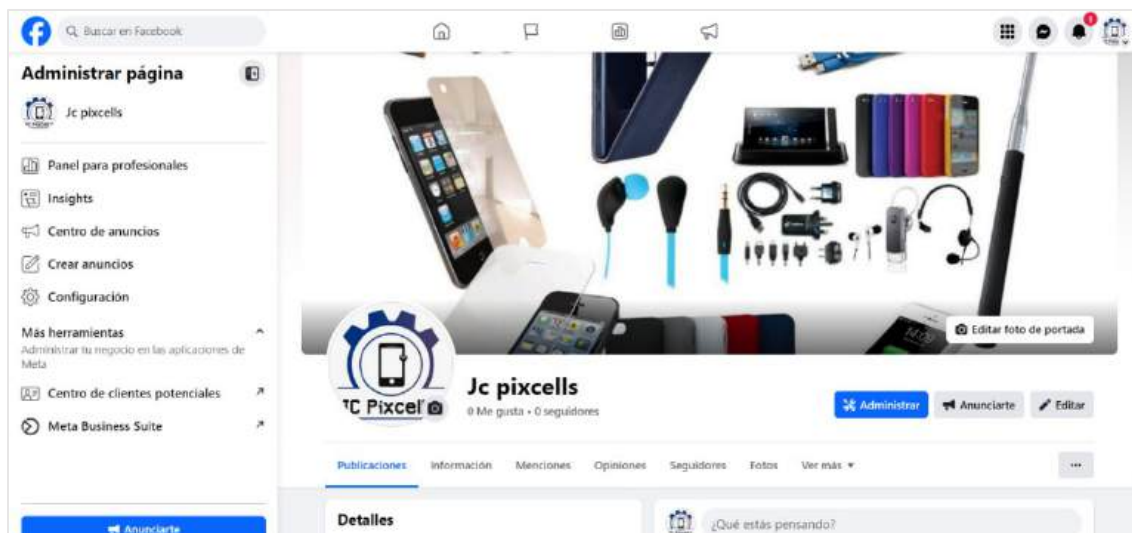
Buscar en Facebook

Administrar página

Jc pixcells

Panel para profesionales

Insights

Centro de anuncios

Crear anuncios

Configuración

Más herramientas

Administrar tu negocio en las aplicaciones de Meta

Centro de clientes potenciales

Meta Business Suite

Anunciarte

Editar foto de portada

JC Pixcel

Jc pixcells

0 Me gusta • 0 seguidores

Administrar

Anunciarte

Editar

Publicaciones

Información

Menciones

Opiniones

Seguidores

Fotos

Ver más

...

Detalles

¿Qué estás pensando?